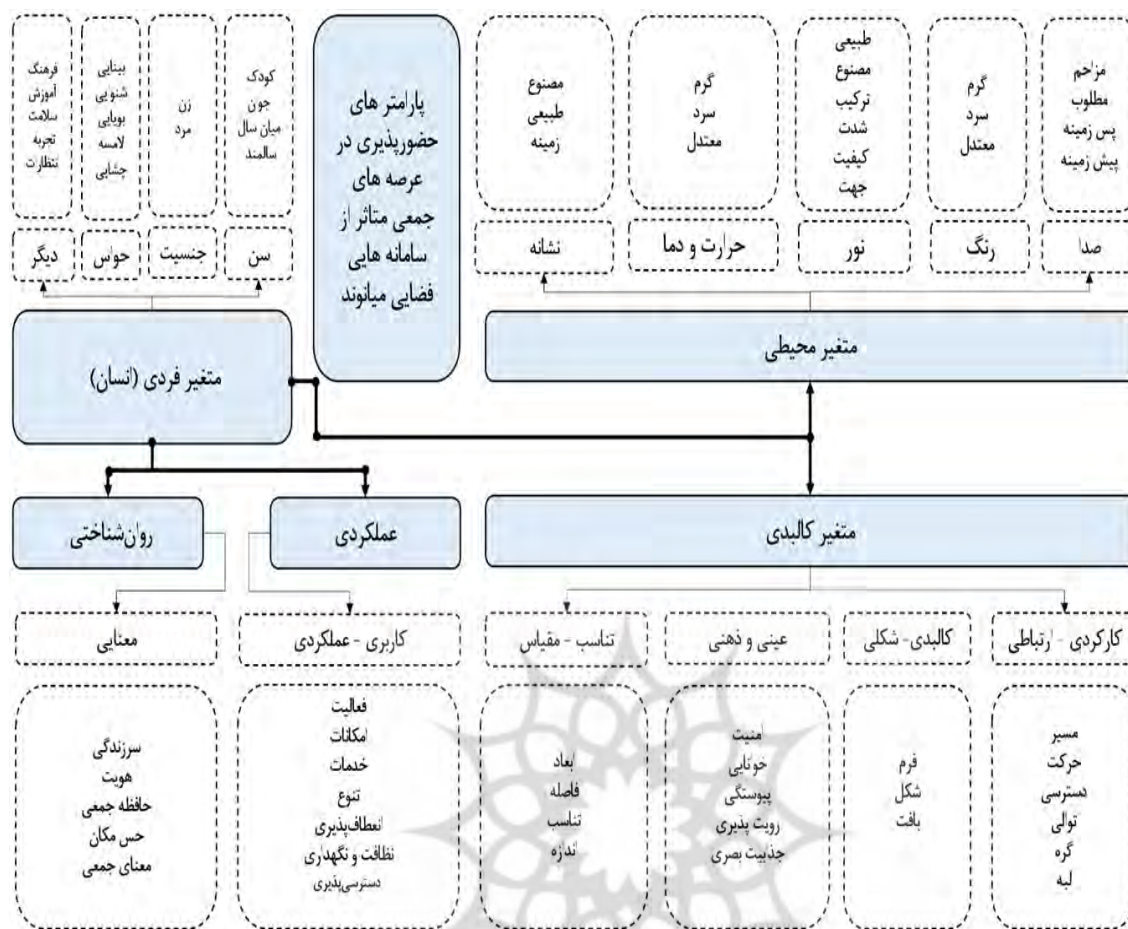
فرهنگ
آموزش
سلامت
تجربه
انتظارات

بینایی
شنوایی
بویایی
لامسه
چشایی

زن
مرد

کودک
جون
میان سال
سالمند

دیگر | حواس | جنسیت | سن

پارامتر های حضورپذیری در عرصه های جمعی متاثر از سامانه هایی فضایی میانوند

مصنوع
طبیعی
زمینه

گرم
سرد
معتدل

طبیعی
مصنوع
ترکیب
شدت
کیفیت
جهت

گرم
سرد
معتدل

مزاحم
مطلوب
پس زمینه
پیش زمینه

نشانه | حرارت و دما | نور | رنگ | صدا

متغیر فردی (انسان)

متغیر محیطی

روان‌شناختی

عملکردی

متغیر کالبدی

معنایی

کاربری - عملکردی

تناسب - مقیاس

عینی و ذهنی

کالبدی- شکلی

کارکردی - ارتباطی

سرزندگی
هویت
حافظه جمعی
حس مکان
معنای جمعی

فعالیت
امکانات
خدمات
تنوع
انعطاف‌پذیری
نظافت و نگهداری
دسترسی‌پذیری

ابعاد
فاصله
تناسب
اندازه

امنیت
خوانایی
پیوستگی
رویت پذیری
جذابیت بصری

فرم
شکل
بافت

مسیر
حرکت
دسترسی
توالی
گره
لبه